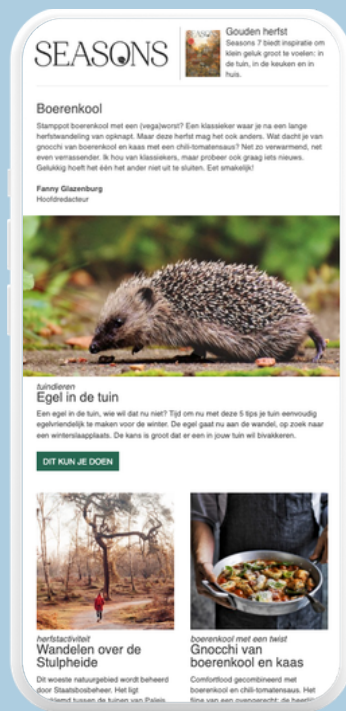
SEASONS

Gouden herfst
Seasons 7 biedt inspiratie om klein geluk groot te voelen: in de tuin, in de keuken en in huis.

Boerenkool

Stamppot boerenkool met een (vega)worst? Een klassieker waar je na een lange herfstwandeling van opknapt. Maar deze herfst mag het ook anders. Wat dacht je van gnocchi van boerenkool en kaas met een chili-tomatensaus? Net zo verwarmend, net even verrassender. Ik hou van klassiekers, maar probeer ook graag iets nieuws. Gelukkig hoeft het één het ander niet uit te sluiten. Eet smakelijk!

Fanny Glazenburg
Hoofdredacteur

tuindieren
Egel in de tuin

Een egel in de tuin, wie wil dat nu niet? Tijd om nu met deze 5 tips je tuin eenvoudig egelvriendelijk te maken voor de winter. De egel gaat nu aan de wandel, op zoek naar een winterslaapplaats. De kans is groot dat er een in jouw tuin wil bivakkeren.

DIT KUN JE DOEN

herfstactiviteit
Wandelen over de Stulpheide

Dit woeste natuurgebied wordt beheerd door Staatsbosbeheer. Het ligt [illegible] tussen de tuinen van Paleis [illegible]

boerenkool met een twist
Gnocchi van boerenkool en kaas

Comfortfood gecombineerd met boerenkool en chili-tomatensaus. Het is een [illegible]